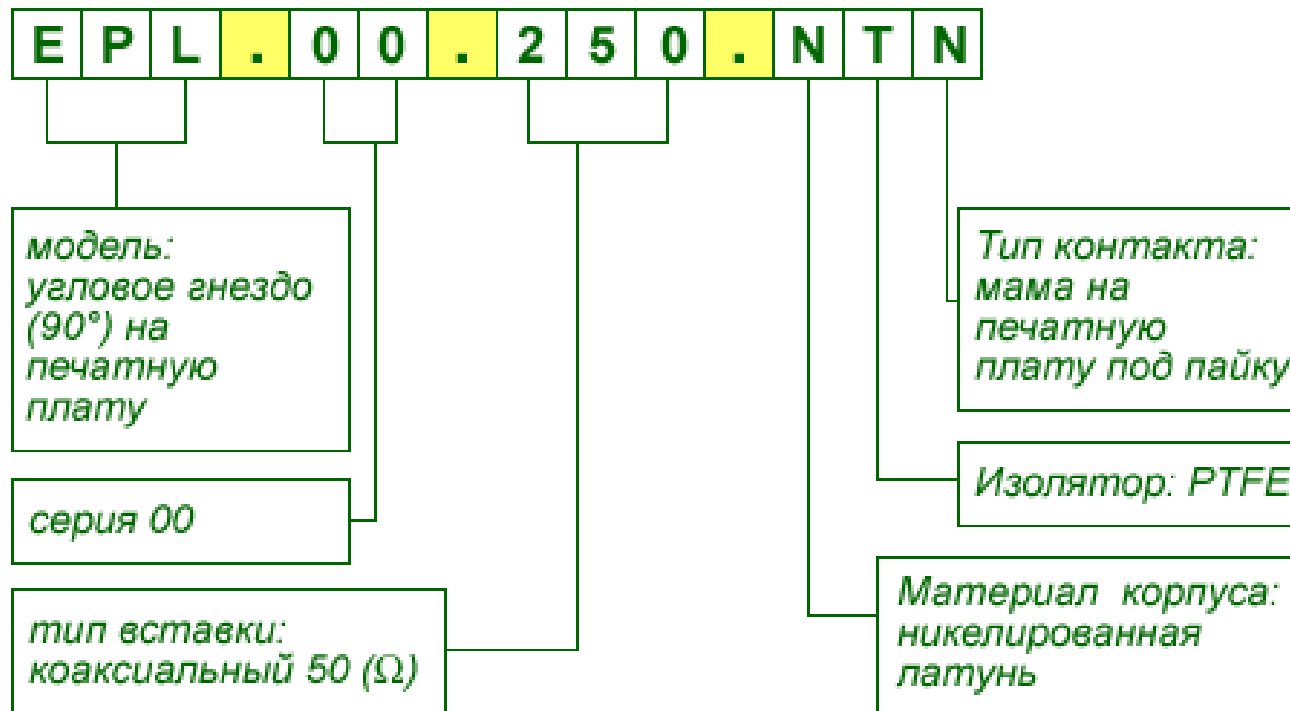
| E | P | L | . | 0 | 0 | . | 2 | 5 | 0 | . | N | T | N |
|---|---|---|---|---|---|---|---|---|---|---|---|---|---|

модель: угловое гнездо (90°) на печатную плату

серия 00

тип вставки: коаксиальный 50 (Ω)

Тип контакта: мама на печатную плату под пайку

Изолятор: PTFE

Материал корпуса: никелированная латунь